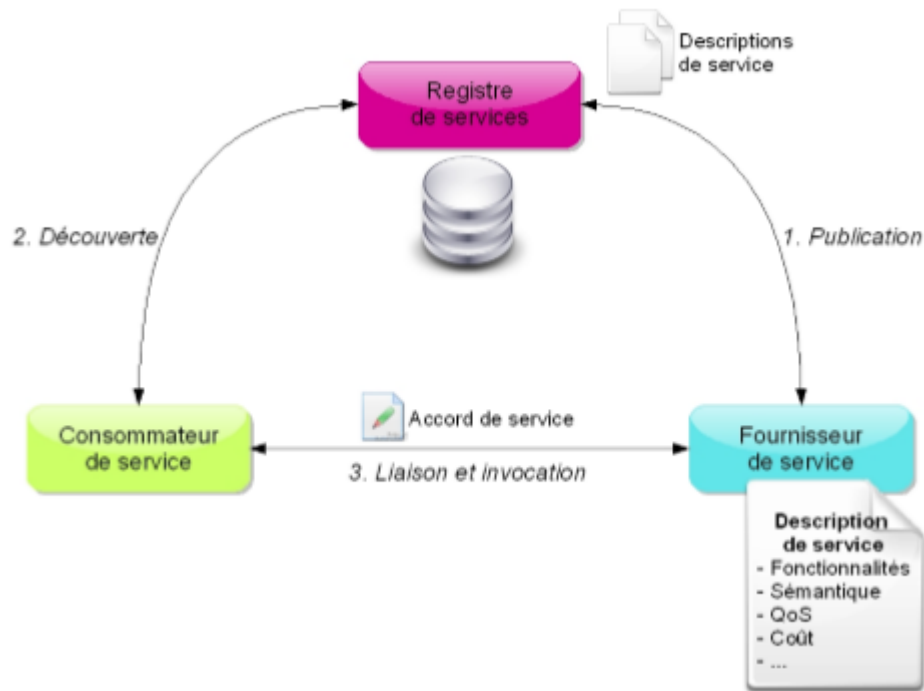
Descriptions de service

Registre de services

2. Découverte

1. Publication

Consommateur de service

Accord de service

3. Liaison et invocation

Fournisseur de service

Description de service
- Fonctionnalités
- Sémantique
- QoS
- Coût
- ...